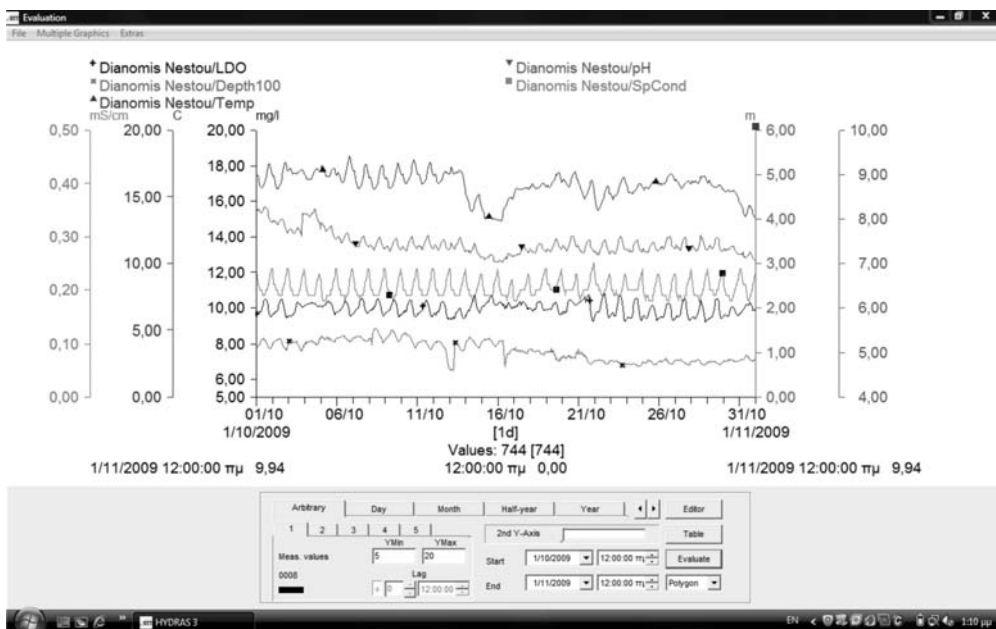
Evaluation
File Multiple Graphics Extras

Dianomis Nestou/LDO
Dianomis Nestou/Depth100
Dianomis Nestou/Temp
Dianomis Nestou/pH
Dianomis Nestou/SpCond

mS/cm C mg/l m

0,50 20,00 20,00 6,00 10,00
18,00
0,40 15,00 16,00 5,00 9,00
14,00 4,00 8,00
0,30 10,00 12,00 3,00 7,00
0,20
10,00 2,00 6,00
0,10 5,00 8,00 1,00 5,00
6,00
0,00 0,00 5,00 0,00 4,00

01/10 06/10 11/10 16/10 21/10 26/10 31/10
1/10/2009 [1d] 1/11/2009
Values: 744 [744]

1/11/2009 12:00:00 πμ 9,94 12:00:00 πμ 0,00 1/11/2009 12:00:00 πμ 9,94

Arbitrary Day Month Half-year Year Editor
1 2 3 4 5 2nd Y-Axis Table
YMin YMax
Meas. values 5 20 Start 1/10/2009 12:00:00 πμ Evaluate
0008 Lag
0 12:00:00 End 1/11/2009 12:00:00 πμ Polygon

HYDRAS 3
EN 1:10 μμ